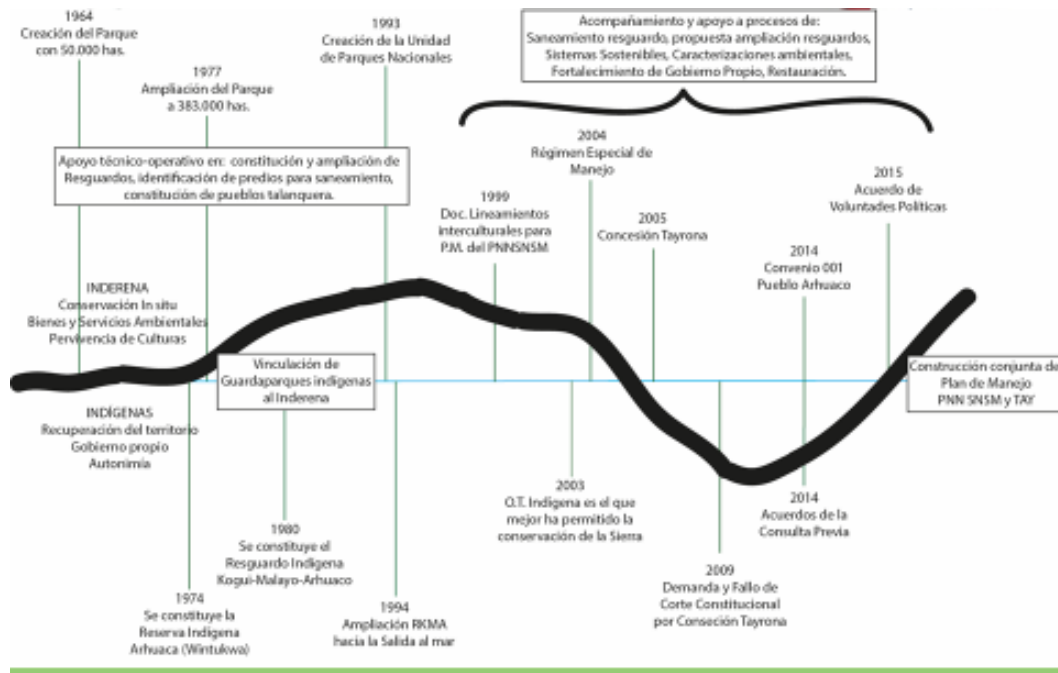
1964
Creación del Parque con 50.000 has.

1977
Ampliación del Parque a 383.000 has.

1993
Creación de la Unidad de Parques Nacionales

Acompañamiento y apoyo a procesos de: Saneamiento resguardo, propuesta ampliación resguardos, Sistemas Sostenibles, Caracterizaciones ambientales, Fortalecimiento de Gobierno Propio, Restauración.

Apoyo técnico-operativo en: constitución y ampliación de Resguardos, identificación de predios para saneamiento, constitución de pueblos talanquera.

2004
Régimen Especial de Manejo

1999
Doc. Lineamientos interculturales para P.M. del PNNSNSM

2005
Concesión Tayrona

2015
Acuerdo de Voluntades Políticas

2014
Convenio 001
Pueblo Arhuaco

INDERENA
Conservación In situ
Bienes y Servicios Ambientales
Pervivencia de Culturas

Vinculación de Guardaparques indigenas al Inderena

Construcción conjunta de Plan de Manejo PNN SNSM y TAY

INDÍGENAS
Recuperación del territorio
Gobierno propio
Autonimía

2003
O.T. Indigena es el que mejor ha permitido la conservación de la Sierra

2014
Acuerdos de la Consulta Previa

1980
Se constituye el Resguardo Indigena Kogui-Malayo-Arhuaco

2009
Demanda y Fallo de Corte Constitucional por Conseción Tayrona

1974
Se constituye la Reserva Indigena Arhuaca (Wintukwa)

1994
Ampliación RKMA hacia la Salida al mar